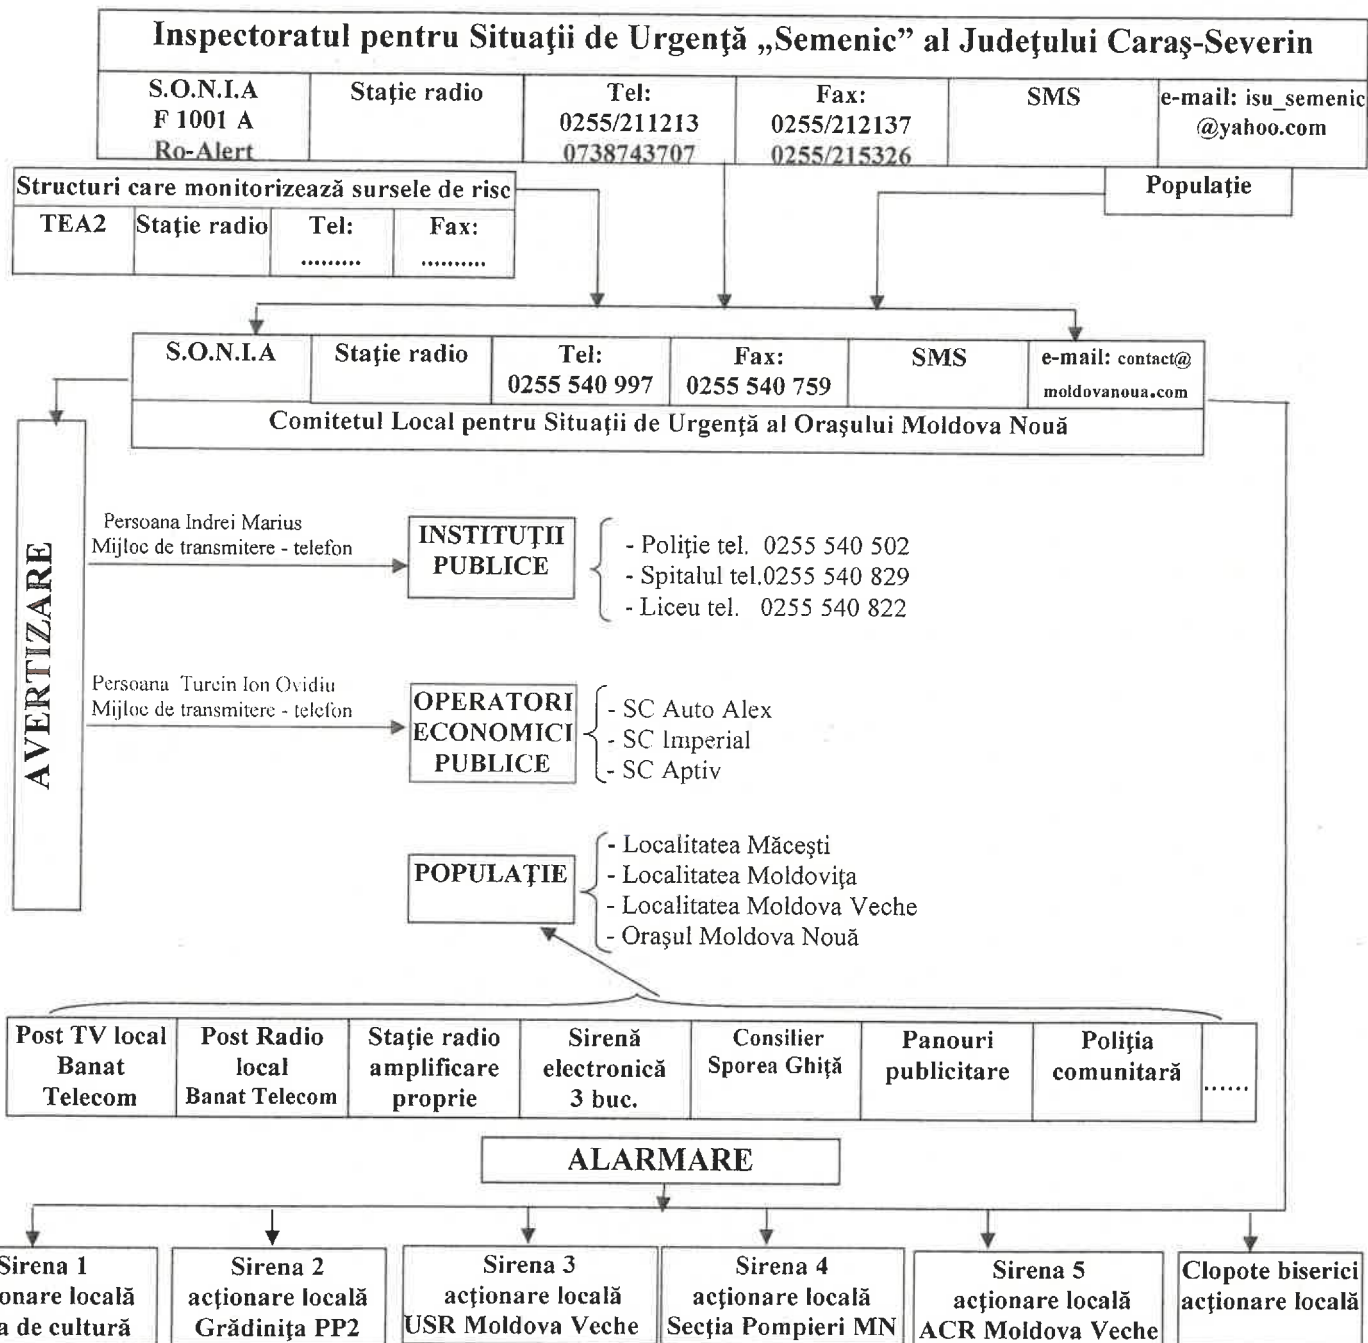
Inspectoratul pentru Situaţii de Urgenţă „Semenic" al Judeţului Caraş-Severin

| S.O.N.I.A F 1001 A Ro-Alert | Staţie radio | Tel: 0255/211213 0738743707 | Fax: 0255/212137 0255/215326 | SMS | e-mail: isu_semenic @yahoo.com |
|---|---|---|---|---|---|

Structuri care monitorizează sursele de risc

| TEA2 | Staţie radio | Tel: ......... | Fax: .......... |
|---|---|---|---|

Populaţie

| S.O.N.I.A | Staţie radio | Tel: 0255 540 997 | Fax: 0255 540 759 | SMS | e-mail: contact@ moldovanoua.com |
|---|---|---|---|---|---|

Comitetul Local pentru Situaţii de Urgenţă al Oraşului Moldova Nouă

AVERTIZARE

Persoana Indrei Marius
Mijloc de transmitere - telefon

INSTITUŢII PUBLICE

- Poliţie tel. 0255 540 502
- Spitalul tel.0255 540 829
- Liceu tel. 0255 540 822

Persoana Turcin Ion Ovidiu
Mijloc de transmitere - telefon

OPERATORI ECONOMICI PUBLICE

- SC Auto Alex
- SC Imperial
- SC Aptiv

POPULAŢIE

- Localitatea Măceşti
- Localitatea Moldoviţa
- Localitatea Moldova Veche
- Oraşul Moldova Nouă

| Post TV local Banat Telecom | Post Radio local Banat Telecom | Staţie radio amplificare proprie | Sirenă electronică 3 buc. | Consilier Sporea Ghiţă | Panouri publicitare | Poliţia comunitară | ...... |
|---|---|---|---|---|---|---|---|

ALARMARE

Sirena 1 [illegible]onare locală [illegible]a de cultură

Sirena 2 acţionare locală Grădiniţa PP2

Sirena 3 acţionare locală USR Moldova Veche

Sirena 4 acţionare locală Secţia Pompieri MN

Sirena 5 acţionare locală ACR Moldova Veche

Clopote biserici acţionare locală